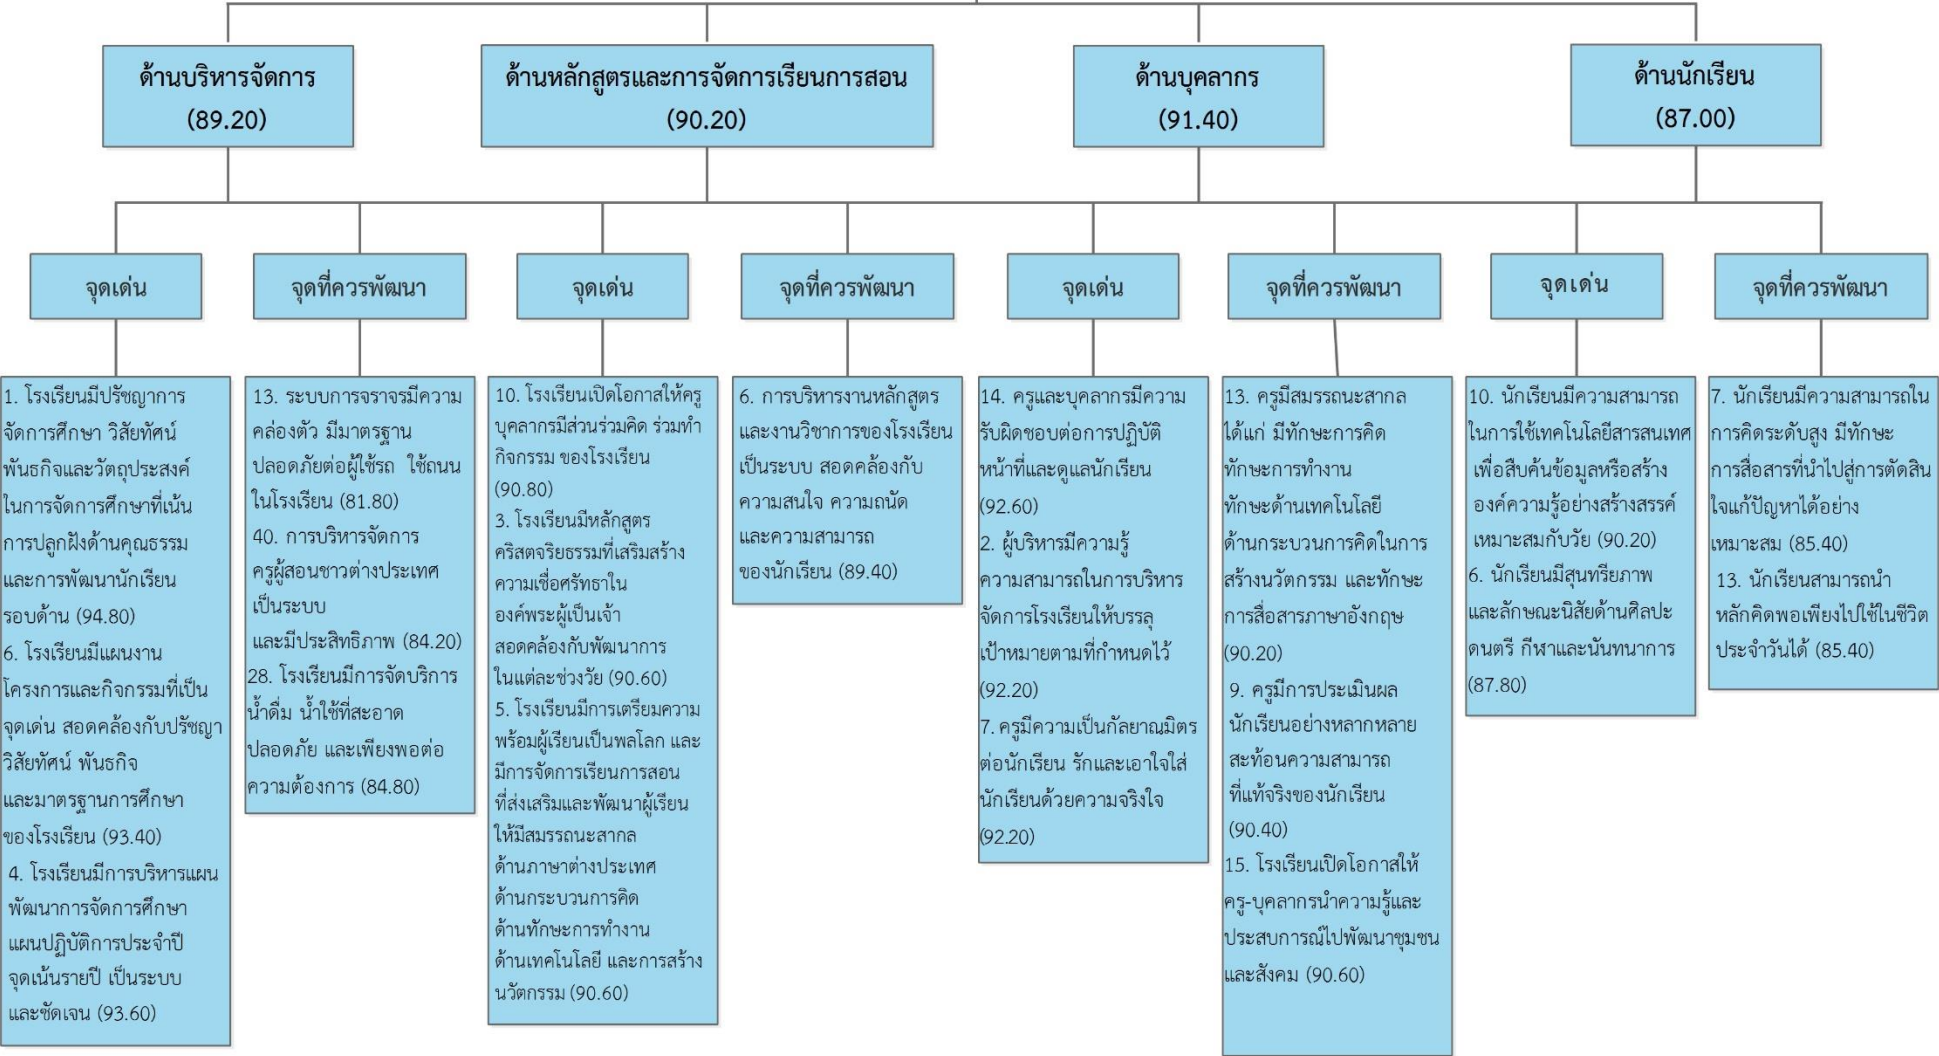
ด้านบริหารจัดการ
(89.20)

ด้านหลักสูตรและการจัดการเรียนการสอน
(90.20)

ด้านบุคลากร
(91.40)

ด้านนักเรียน
(87.00)

จุดเด่น

1. โรงเรียนมีปรัชญาการจัดการศึกษา วิสัยทัศน์ พันธกิจและวัตถุประสงค์ในการจัดการศึกษาที่เน้นการปลูกฝังด้านคุณธรรมและการพัฒนานักเรียนรอบด้าน (94.80)
6. โรงเรียนมีแผนงานโครงการและกิจกรรมที่เป็นจุดเด่น สอดคล้องกับปรัชญา วิสัยทัศน์ พันธกิจ และมาตรฐานการศึกษาของโรงเรียน (93.40)
4. โรงเรียนมีการบริหารแผนพัฒนาการจัดการศึกษา แผนปฏิบัติการประจำปี จุดเน้นรายปี เป็นระบบ และชัดเจน (93.60)

จุดที่ควรพัฒนา

13. ระบบการจราจรมีความคล่องตัว มีมาตรฐานปลอดภัยต่อผู้ใช้รถ ใช้ถนนในโรงเรียน (81.80)
40. การบริหารจัดการครูผู้สอนชาวต่างประเทศเป็นระบบ และมีประสิทธิภาพ (84.20)
28. โรงเรียนมีการจัดบริการน้ำดื่ม น้ำใช้ที่สะอาด ปลอดภัย และเพียงพอต่อความต้องการ (84.80)

จุดเด่น

10. โรงเรียนเปิดโอกาสให้ครูบุคลากรมีส่วนร่วมคิด ร่วมทำกิจกรรม ของโรงเรียน (90.80)
3. โรงเรียนมีหลักสูตรคริสตจริยธรรมที่เสริมสร้างความเชื่อศรัทธาในองค์พระผู้เป็นเจ้า สอดคล้องกับพัฒนาการในแต่ละช่วงวัย (90.60)
5. โรงเรียนมีการเตรียมความพร้อมผู้เรียนเป็นพลโลก และมีการจัดการเรียนการสอนที่ส่งเสริมและพัฒนาผู้เรียนให้มีสมรรถนะสากล ด้านภาษาต่างประเทศ ด้านกระบวนการคิด ด้านทักษะการทำงาน ด้านเทคโนโลยี และการสร้างนวัตกรรม (90.60)

จุดที่ควรพัฒนา

6. การบริหารงานหลักสูตรและงานวิชาการของโรงเรียนเป็นระบบ สอดคล้องกับความสนใจ ความถนัด และความสามารถของนักเรียน (89.40)

จุดเด่น

14. ครูและบุคลากรมีความรับผิดชอบต่อการปฏิบัติหน้าที่และดูแลนักเรียน (92.60)
2. ผู้บริหารมีความรู้ความสามารถในการบริหารจัดการโรงเรียนให้บรรลุเป้าหมายตามที่กำหนดไว้ (92.20)
7. ครูมีความเป็นกัลยาณมิตรต่อนักเรียน รักและเอาใจใส่นักเรียนด้วยความจริงใจ (92.20)

จุดที่ควรพัฒนา

13. ครูมีสมรรถนะสากล ได้แก่ มีทักษะการคิด ทักษะการทำงาน ทักษะด้านเทคโนโลยี ด้านกระบวนการคิดในการสร้างนวัตกรรม และทักษะการสื่อสารภาษาอังกฤษ (90.20)
9. ครูมีการประเมินผลนักเรียนอย่างหลากหลาย สะท้อนความสามารถที่แท้จริงของนักเรียน (90.40)
15. โรงเรียนเปิดโอกาสให้ครู-บุคลากรนำความรู้และประสบการณ์ไปพัฒนาชุมชนและสังคม (90.60)

จุดเด่น

10. นักเรียนมีความสามารถในการใช้เทคโนโลยีสารสนเทศ เพื่อสืบค้นข้อมูลหรือสร้างองค์ความรู้อย่างสร้างสรรค์ เหมาะสมกับวัย (90.20)
6. นักเรียนมีสุนทรียภาพและลักษณะนิสัยด้านศิลปะ ดนตรี กีฬาและนันทนาการ (87.80)

จุดที่ควรพัฒนา

7. นักเรียนมีความสามารถในการคิดระดับสูง มีทักษะการสื่อสารที่นำไปสู่การตัดสินใจแก้ปัญหาได้อย่างเหมาะสม (85.40)
13. นักเรียนสามารถนำหลักคิดพอเพียงไปใช้ในชีวิตประจำวันได้ (85.40)